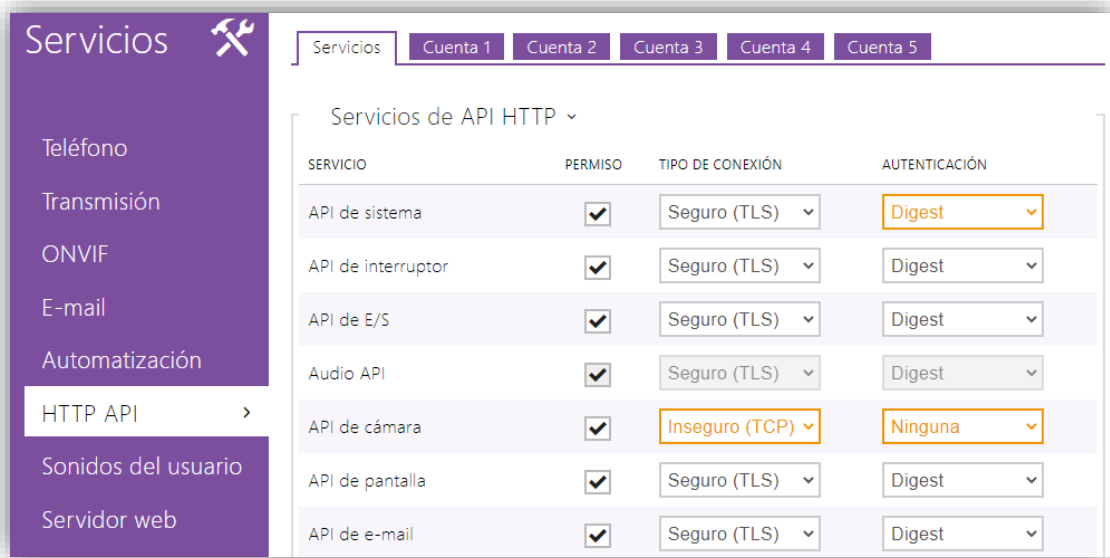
Servicios

Teléfono
Transmisión
ONVIF
E-mail
Automatización
HTTP API >
Sonidos del usuario
Servidor web

Servicios | Cuenta 1 | Cuenta 2 | Cuenta 3 | Cuenta 4 | Cuenta 5

Servicios de API HTTP ˅

| SERVICIO | PERMISO | TIPO DE CONEXIÓN | AUTENTICACIÓN |
|---|---|---|---|
| API de sistema | ✔ | Seguro (TLS) | Digest |
| API de interruptor | ✔ | Seguro (TLS) | Digest |
| API de E/S | ✔ | Seguro (TLS) | Digest |
| Audio API | ✔ | Seguro (TLS) | Digest |
| API de cámara | ✔ | Inseguro (TCP) | Ninguna |
| API de pantalla | ✔ | Seguro (TLS) | Digest |
| API de e-mail | ✔ | Seguro (TLS) | Digest |